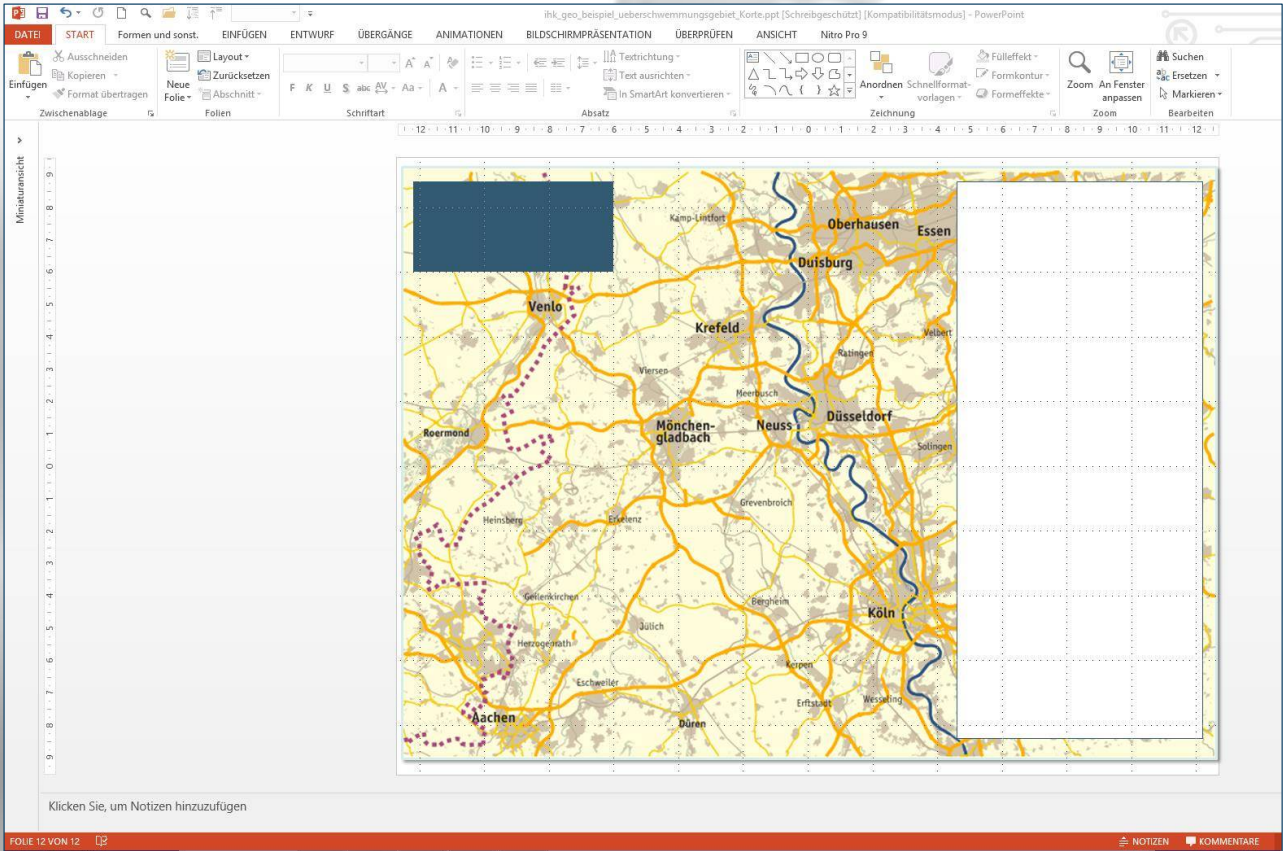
ihk_geo_beispiel_ueberschwemmungsgebiet_Korte.ppt [Schreibgeschützt] [Kompatibilitätsmodus] - PowerPoint

DATEI START Formen und sonst. EINFÜGEN ENTWURF ÜBERGÄNGE ANIMATIONEN BILDSCHIRMPRÄSENTATION ÜBERPRÜFEN ANSICHT Nitro Pro 9

Einfügen Ausschneiden Kopieren Format übertragen Zwischenablage
Neue Folie Layout Zurücksetzen Abschnitt Folien
F K U S abc AV Aa A Schriftart
Textrichtung Text ausrichten In SmartArt konvertieren Absatz
Anordnen Schnellformatvorlagen Fülleffekt Formkontur Formeffekte Zeichnung
Zoom An Fenster anpassen Zoom
Suchen Ersetzen Markieren Bearbeiten

Miniaturansicht

Kamp-Lintfort
Oberhausen
Essen
Duisburg
Venlo
Krefeld
Velbert
Ratingen
Viersen
Meerbusch
Roermond
Mönchengladbach
Neuss
Düsseldorf
Solingen
Grevenbroich
Heinsberg
Erkelenz
Geilenkirchen
Bergheim
Köln
Jülich
Herzogenrath
Kerpen
Eschweiler
Erftstadt
Wesseling
Aachen
Düren

Klicken Sie, um Notizen hinzuzufügen

FOLIE 12 VON 12
NOTIZEN KOMMENTARE